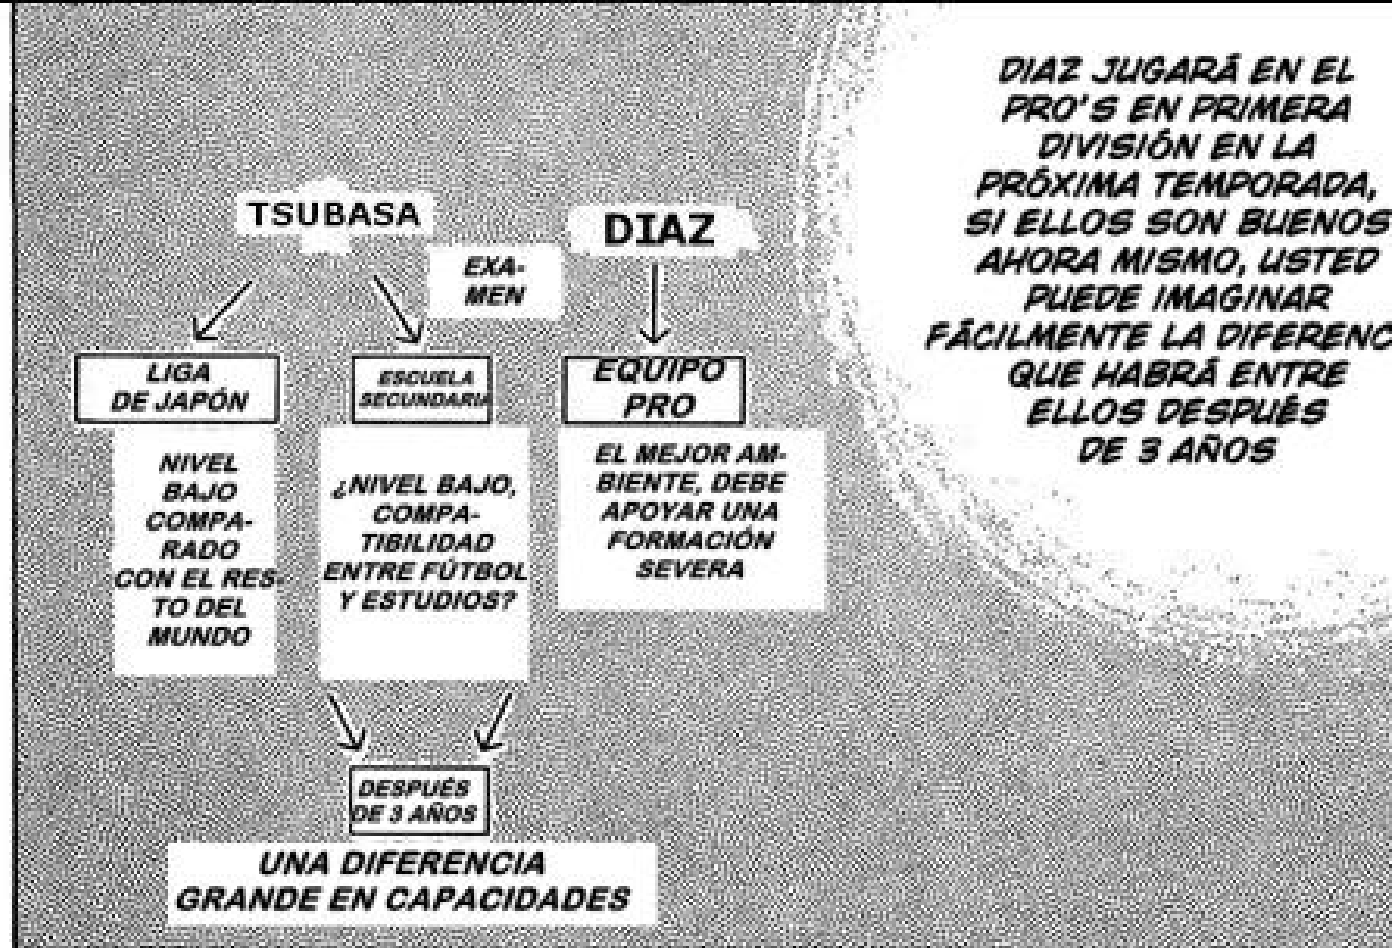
TSUBASA

DIAZ

EXAMEN

LIGA DE JAPÓN

ESCUELA SECUNDARIA

EQUIPO PRO

NIVEL BAJO COMPARADO CON EL RESTO DEL MUNDO

¿NIVEL BAJO, COMPATIBILIDAD ENTRE FÚTBOL Y ESTUDIOS?

EL MEJOR AMBIENTE, DEBE APOYAR UNA FORMACIÓN SEVERA

DESPUÉS DE 3 AÑOS

UNA DIFERENCIA GRANDE EN CAPACIDADES

DIAZ JUGARÁ EN EL PRO'S EN PRIMERA DIVISIÓN EN LA PRÓXIMA TEMPORADA, SI ELLOS SON BUENOS AHORA MISMO, USTED PUEDE IMAGINAR FÁCILMENTE LA DIFERENC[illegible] QUE HABRÁ ENTRE ELLOS DESPUÉS DE 3 AÑOS